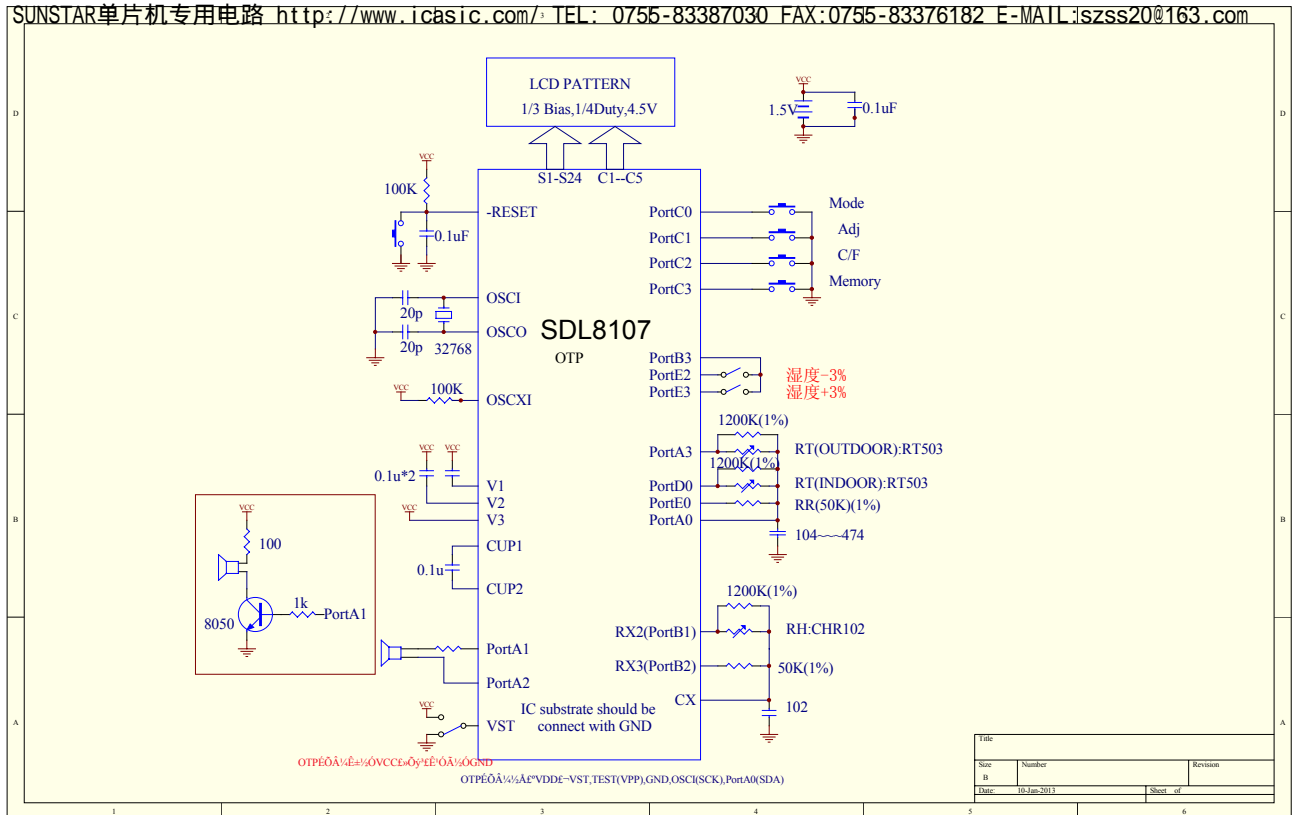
SUNSTAR单片机专用电路 http://www.icasic.com/ TEL: 0755-83387030 FAX:0755-83376182 E-MAIL:szss20@163.com

D C B A

LCD PATTERN
1/3 Bias,1/4Duty,4.5V

VCC
1.5V
0.1uF

S1-S24 C1--C5

VCC
100K
-RESET
0.1uF

PortC0 Mode
PortC1 Adj
PortC2 C/F
PortC3 Memory

20p
OSCI
20p 32768
OSCO

SDL8107
OTP

PortB3
PortE2 湿度-3%
PortE3 湿度+3%

VCC 100K OSCXI

1200K(1%)
PortA3 RT(OUTDOOR):RT503
1200K(1%)
PortD0 RT(INDOOR):RT503
PortE0 RR(50K)(1%)
PortA0
104~~~474

VCC VCC
0.1u*2
V1
V2
VCC V3

VCC
100
8050
1k
PortA1

CUP1
0.1u
CUP2

1200K(1%)
RX2(PortB1) RH:CHR102
RX3(PortB2) 50K(1%)
CX
102

PortA1
PortA2

VCC
VST
IC substrate should be connect with GND

OTPÉÕÂ¼Ê±½ÓVCC£»Õý²£Ê¹ÓÃ½ÓGND
OTPÉÕÂ¼½Å£ºVDDÊ−VST,TEST(VPP),GND,OSCI(SCK),PortA0(SDA)

Title
Size Number Revision
B
Date: 10-Jan-2013 Sheet of

1 2 3 4 5 6